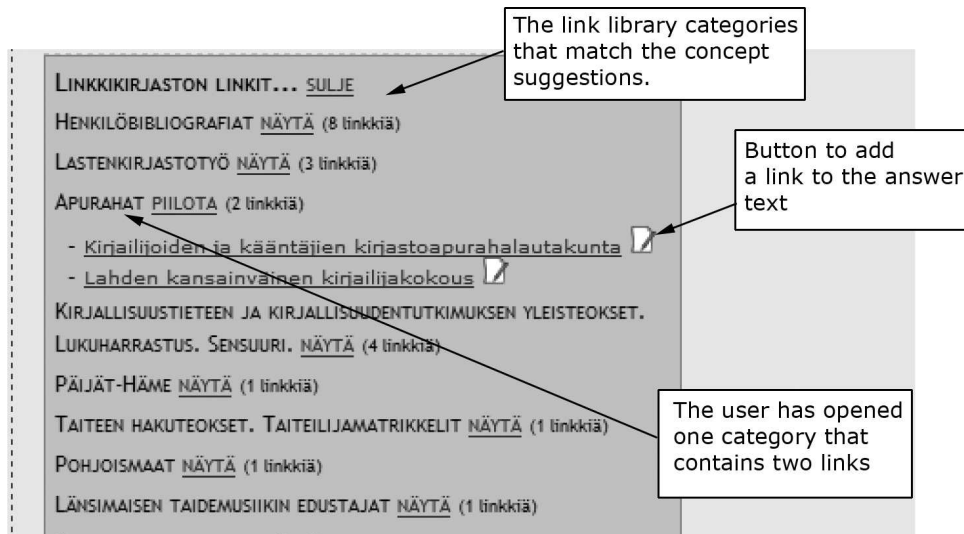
The link library categories that match the concept suggestions.

Linkkikirjaston linkit... sulje

Henkilöbibliografiat näytä (8 linkkiä)

Lastenkirjastotyö näytä (3 linkkiä)

Apurahat piilota (2 linkkiä)

- Kirjailijoiden ja kääntäjien kirjastoapurahalautakunta
- Lahden kansainvainen kirjailijakokous

Button to add a link to the answer text

Kirjallisuustieteen ja kirjallisuudentutkimuksen yleisteokset. Lukuharrastus. Sensuuri. näytä (4 linkkiä)

Päijät-Häme näytä (1 linkkiä)

Taiteen hakuteokset. Taiteilijamatrikkelit näytä (1 linkkiä)

Pohjoismaat näytä (1 linkkiä)

Länsimaisen taidemusiikin edustajat näytä (1 linkkiä)

The user has opened one category that contains two links